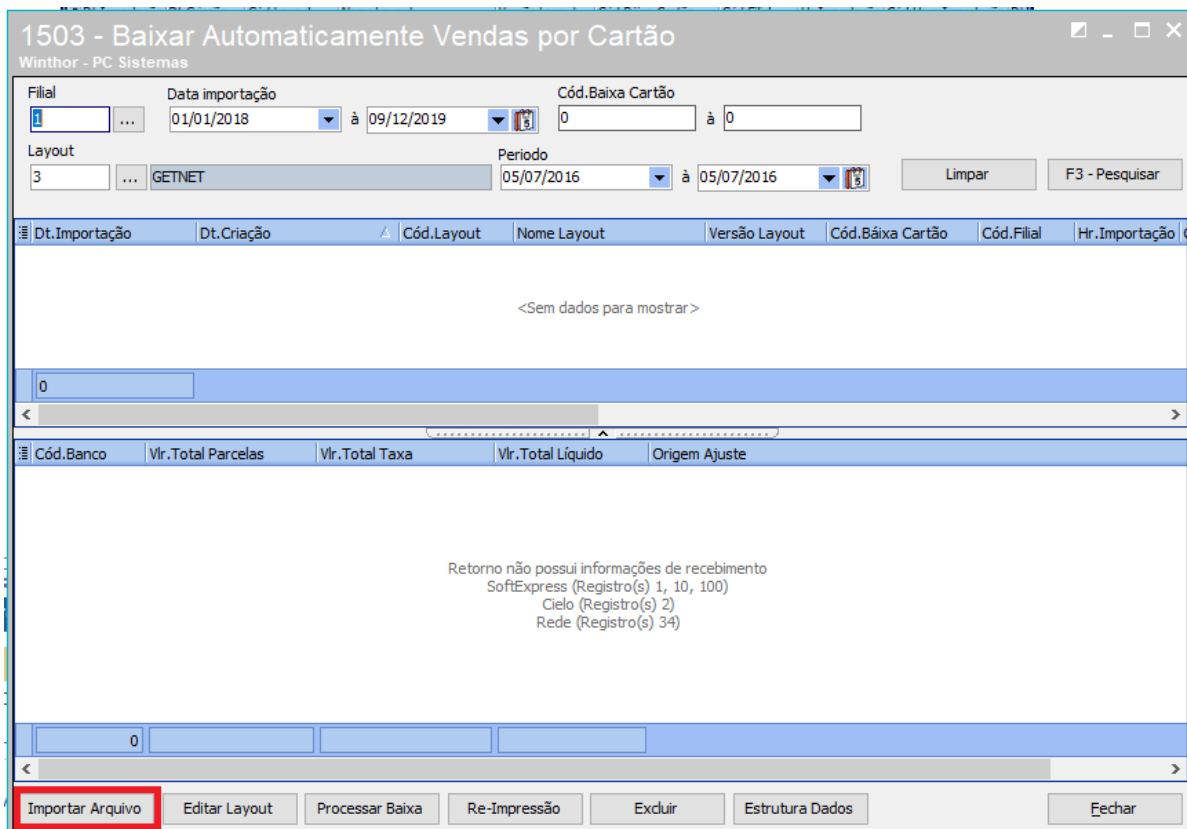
1503 - Baixar Automaticamente Vendas por Cartão
Winthor - PC Sistemas

Filial
1 ...
Data importação
01/01/2018 à 09/12/2019
Cód.Baixa Cartão
0 à 0

Layout
3 ... GETNET
Periodo
05/07/2016 à 05/07/2016
Limpar
F3 - Pesquisar

| Dt.Importação | Dt.Criação | Cód.Layout | Nome Layout | Versão Layout | Cód.Báixa Cartão | Cód.Filial | Hr.Importação |
|---|---|---|---|---|---|---|---|

<Sem dados para mostrar>

0

| Cód.Banco | Vlr.Total Parcelas | Vlr.Total Taxa | Vlr.Total Líquido | Origem Ajuste |
|---|---|---|---|---|

Retorno não possui informações de recebimento
SoftExpress (Registro(s) 1, 10, 100)
Cielo (Registro(s) 2)
Rede (Registro(s) 34)

0

Importar Arquivo
Editar Layout
Processar Baixa
Re-Impressão
Excluir
Estrutura Dados
Fechar